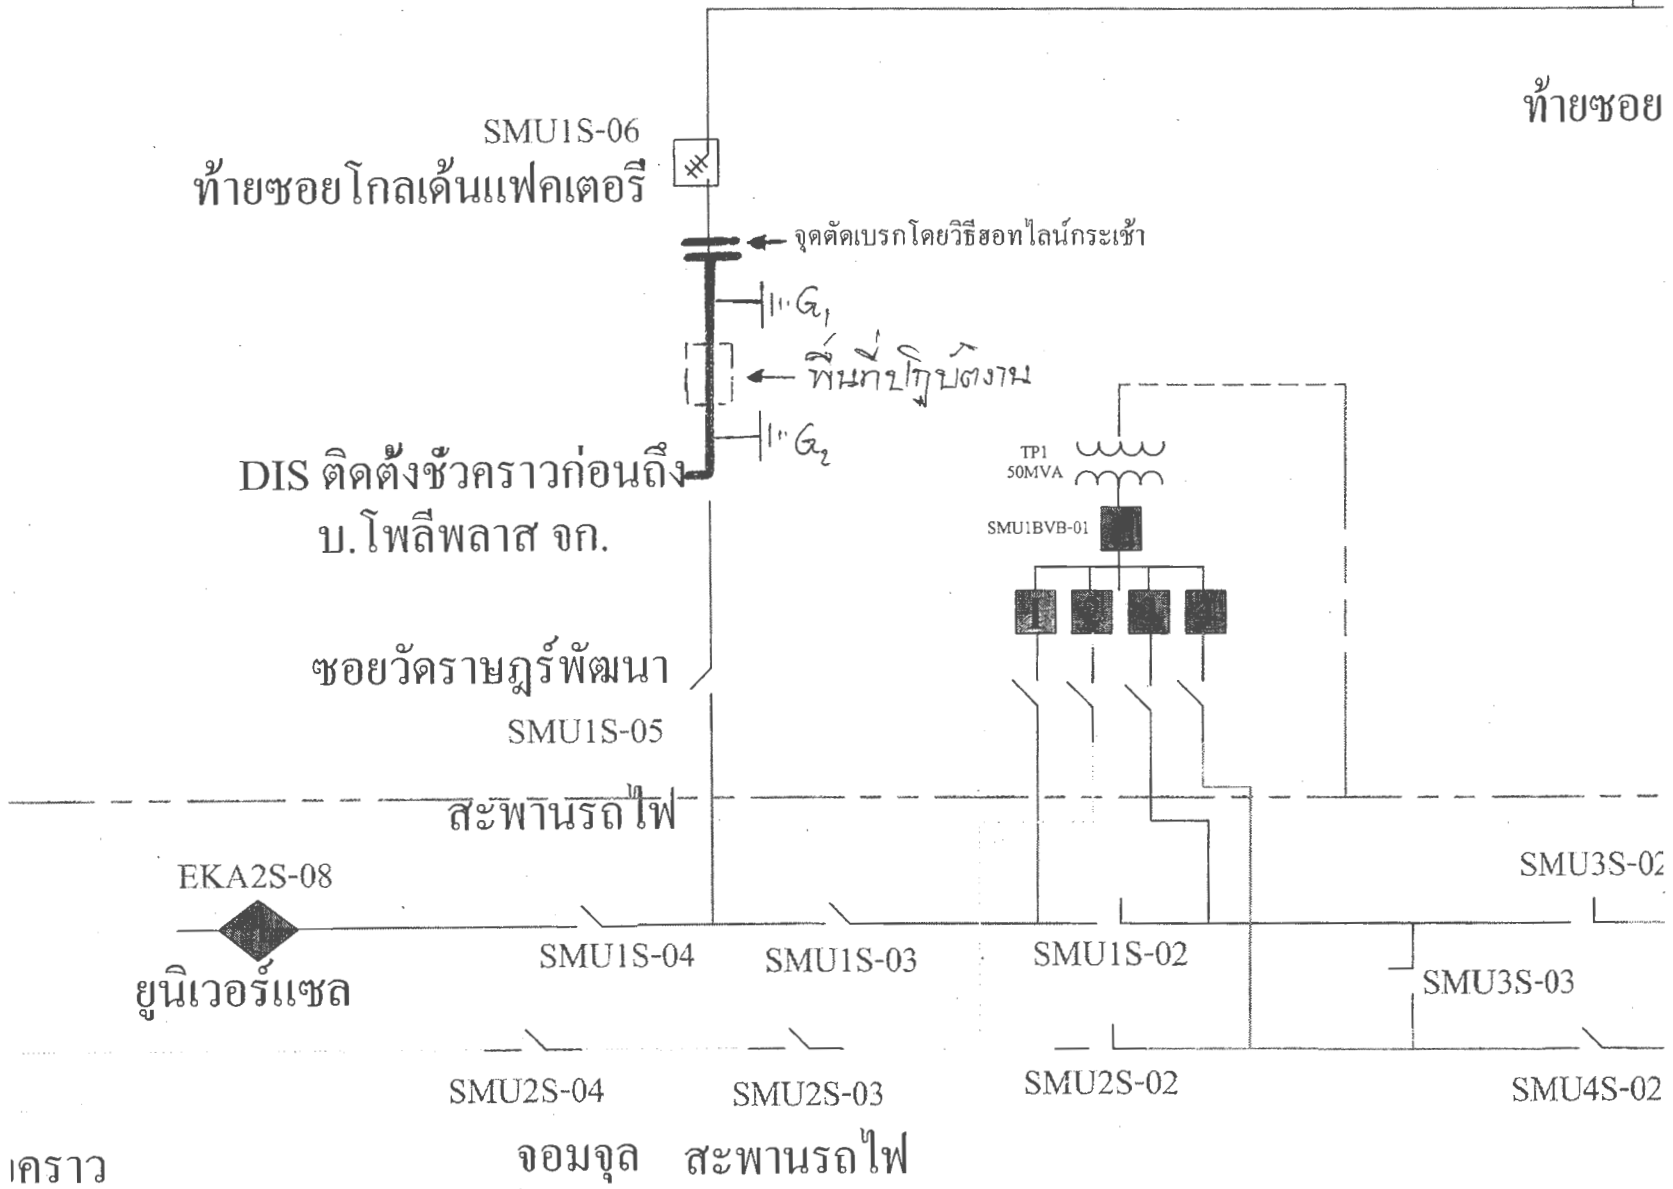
ท้ายซอย

SMU1S-06
ท้ายซอยโกลเด้นแฟคเตอรี

จุดตัดเบรกโดยวิธีฮอทไลน์กระเช้า

$G_1$

พื้นที่ปฏิบัติงาน

$G_2$

DIS ติดตั้งชั่วคราวก่อนถึง บ.โพลีพลาส จก.

TP1
50MVA

SMU1BVB-01

ซอยวัดราษฎร์พัฒนา

SMU1S-05

สะพานรถไฟ

EKA2S-08

SMU3S-02

SMU1S-04 SMU1S-03 SMU1S-02

ยูนิเวอร์แซล

SMU3S-03

SMU2S-04 SMU2S-03 SMU2S-02 SMU4S-02

จอมจุล สะพานรถไฟ

เคราว